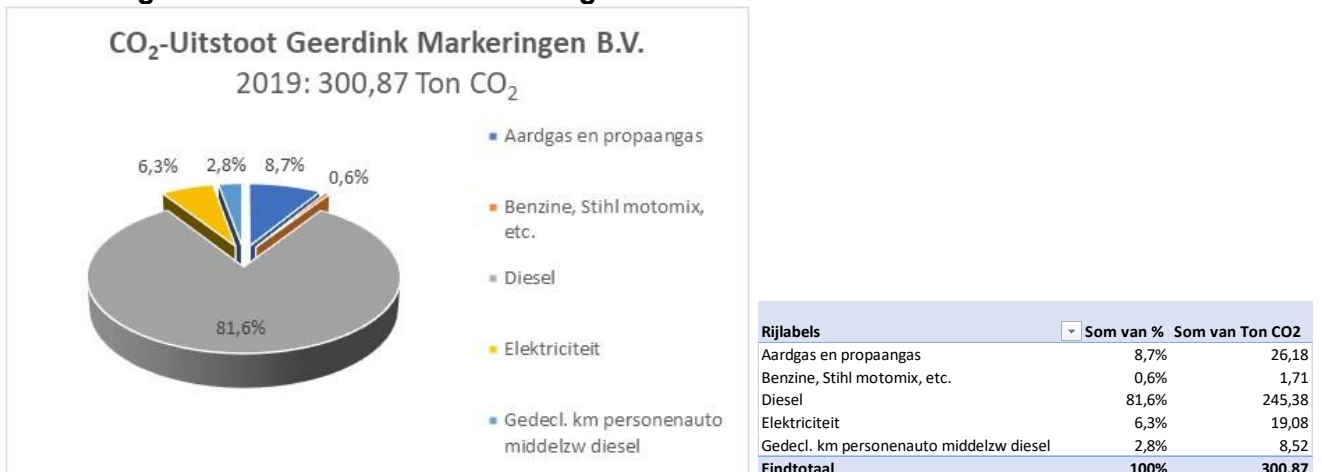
CO$_2$-Uitstoot Geerdink Markeringen B.V.
2019: 300,87 Ton CO$_2$

6,3%
2,8%
8,7%
0,6%
81,6%

Aardgas en propaangas
Benzine, Stihl motomix, etc.
Diesel
Elektriciteit
Gedecl. km personenauto middelzw diesel

| Rijlabels | Som van % | Som van Ton CO2 |
|---|---|---|
| Aardgas en propaangas | 8,7% | 26,18 |
| Benzine, Stihl motomix, etc. | 0,6% | 1,71 |
| Diesel | 81,6% | 245,38 |
| Elektriciteit | 6,3% | 19,08 |
| Gedecl. km personenauto middelzw diesel | 2,8% | 8,52 |
| Eindtotaal | 100% | 300,87 |